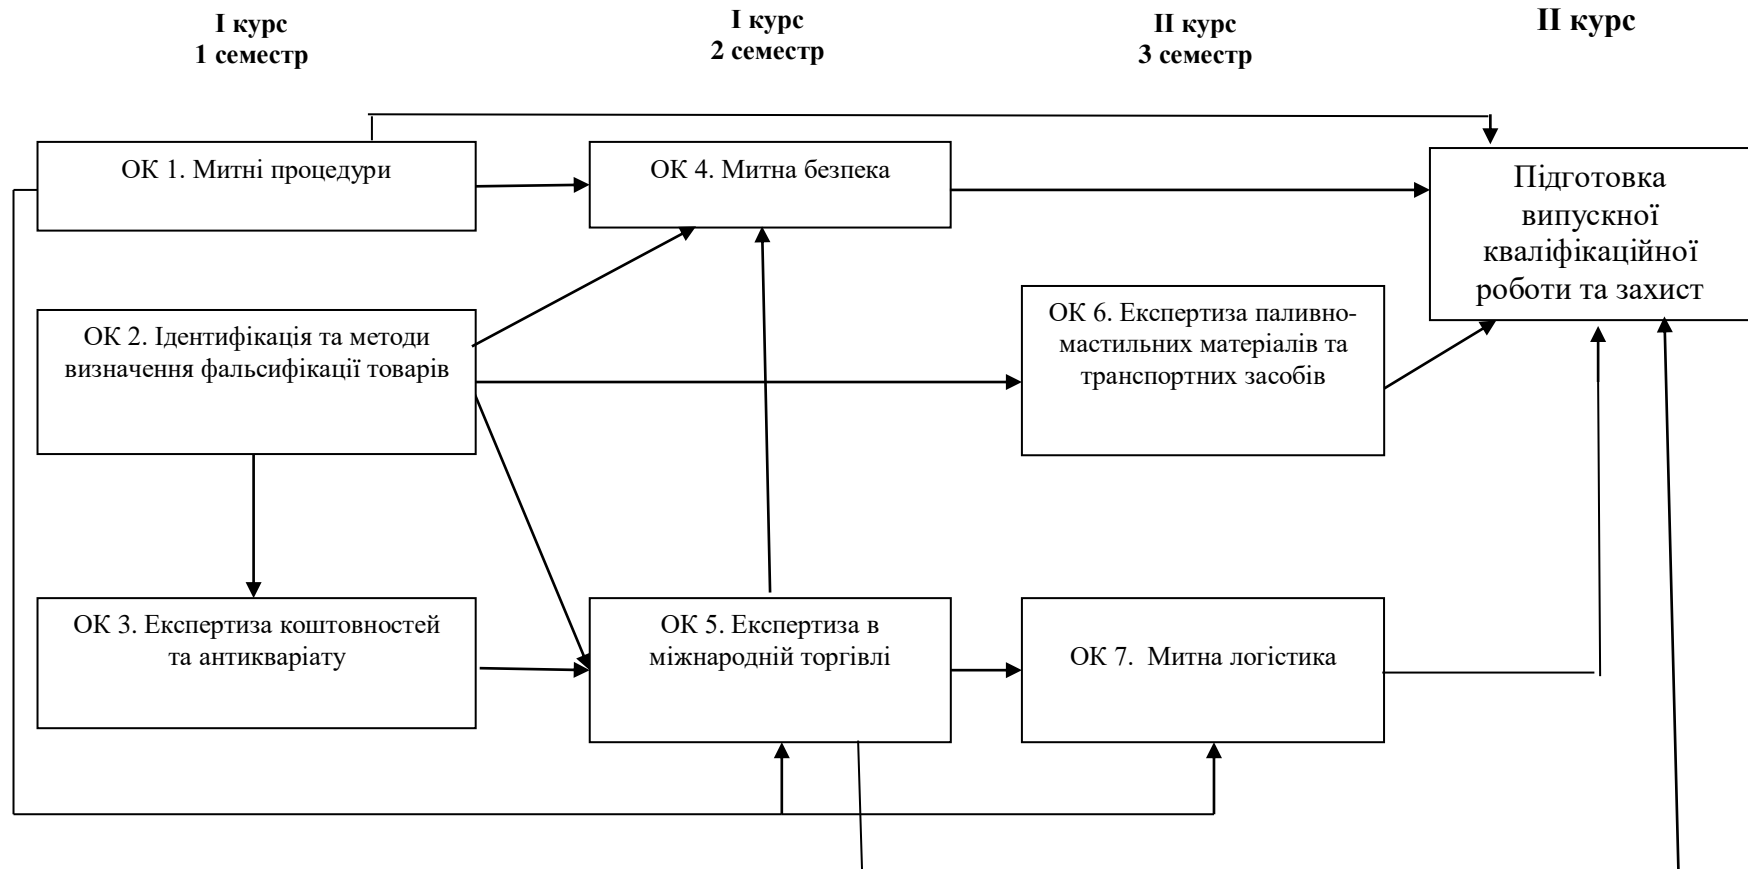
I курс
1 семестр

I курс
2 семестр

II курс
3 семестр

II курс

ОК 1. Митні процедури

ОК 4. Митна безпека

Підготовка випускної кваліфікаційної роботи та захист

ОК 2. Ідентифікація та методи визначення фальсифікації товарів

ОК 6. Експертиза паливно-мастильних матеріалів та транспортних засобів

ОК 3. Експертиза коштовностей та антикваріату

ОК 5. Експертиза в міжнародній торгівлі

ОК 7. Митна логістика